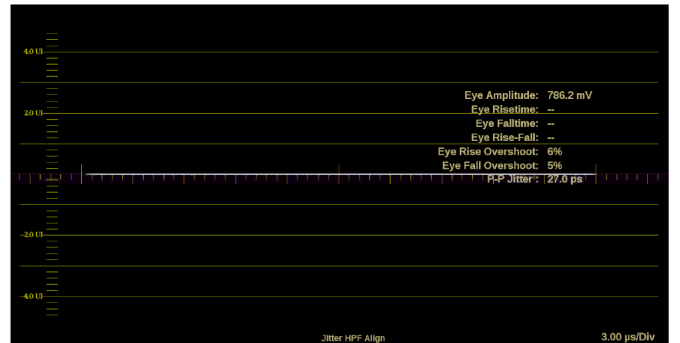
4.0 UI

2.0 UI

-2.0 UI

-4.0 UI

Eye Amplitude: 786.2 mV
Eye Risetime: --
Eye Falltime: --
Eye Rise-Fall: --
Eye Rise Overshoot: 6%
Eye Fall Overshoot: 5%
P-P Jitter: 27.0 ps

Jitter HPF Align

3.00 μs/Div